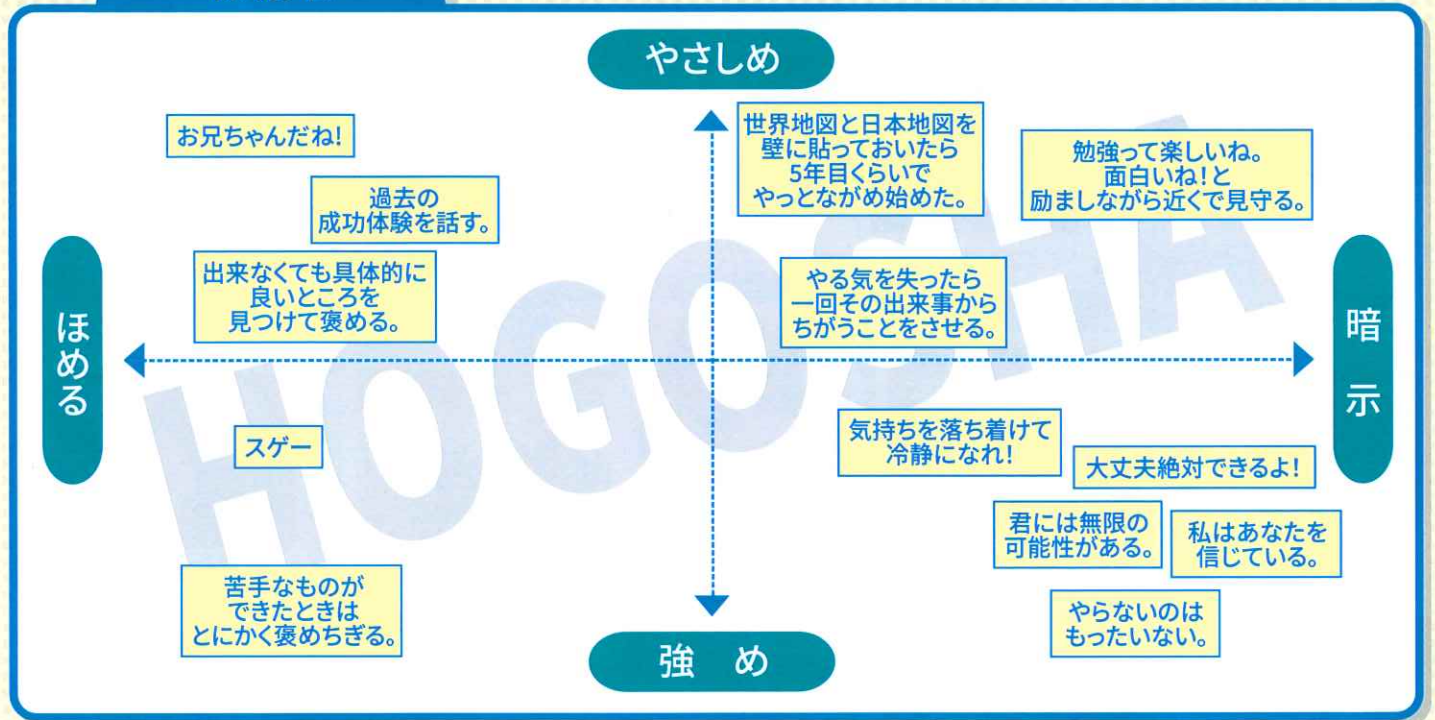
やさしめ

お兄ちゃんだね!

過去の成功体験を話す。

世界地図と日本地図を壁に貼っておいたら5年目くらいでやっとながめ始めた。

勉強って楽しいね。面白いね!と励ましながら近くで見守る。

ほめる

出来なくても具体的に良いところを見つけて褒める。

やる気を失ったら一回その出来事からちがうことをさせる。

暗示

HOGOSHA

スゲー

気持ちを落ち着けて冷静になれ!

大丈夫絶対できるよ!

君には無限の可能性がある。

私はあなたを信じている。

苦手なものができたときはとにかく褒めちぎる。

やらないのはもったいない。

強 め